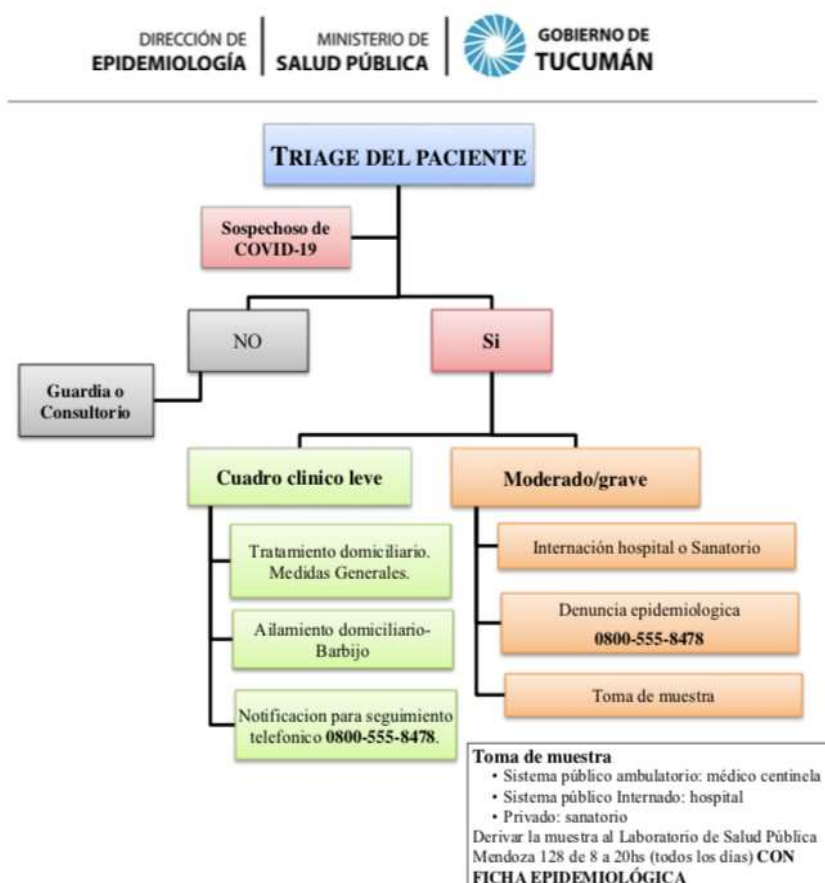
DIRECCIÓN DE EPIDEMIOLOGÍA | MINISTERIO DE SALUD PÚBLICA | GOBIERNO DE TUCUMÁN

TRIAGE DEL PACIENTE

Sospechoso de COVID-19

NO

Si

Guardia o Consultorio

Cuadro clinico leve

Moderado/grave

Tratamiento domiciliario. Medidas Generales.

Ailamiento domiciliario- Barbijo

Notificacion para seguimiento telefonico **0800-555-8478**.

Internación hospital o Sanatorio

Denuncia epidemiologica **0800-555-8478**

Toma de muestra

**Toma de muestra**
• Sistema público ambulatorio: médico centinela
• Sistema público Internado: hospital
• Privado: sanatorio
Derivar la muestra al Laboratorio de Salud Pública Mendoza 128 de 8 a 20hs (todos los días) **CON FICHA EPIDEMIOLÓGICA**